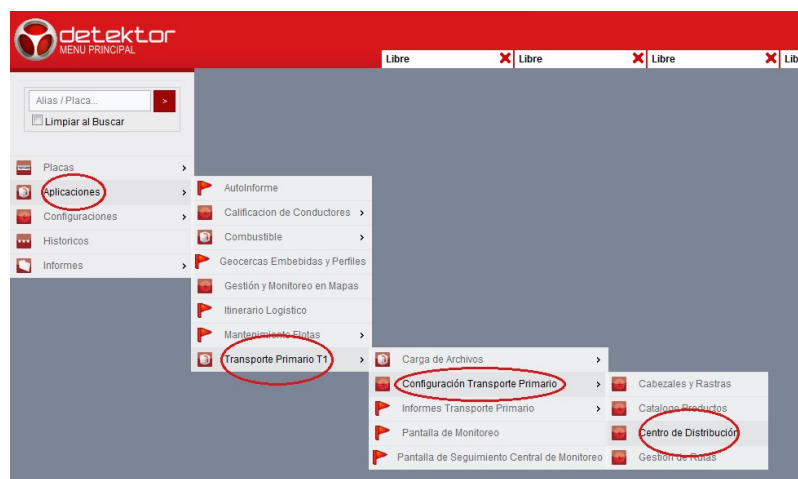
detektor
MENU PRINCIPAL

Libre
Libre
Libre
Lib

Alias / Placa...
>
Limpiar al Buscar

Placas >
Aplicaciones >
Configuraciones >
Historicos
Informes >

AutoInforme
Calificacion de Conductores >
Combustible >
Geocercas Embebidas y Perfiles
Gestión y Monitoreo en Mapas
Itinerario Logistico
Mantenimiento Flotas >
Transporte Primario T1 >

Carga de Archivos >
Configuración Transporte Primario >
Informes Transporte Primario >
Pantalla de Monitoreo
Pantalla de Seguimiento Central de Monitoreo

Cabezales y Rastras
Catalogo Productos
Centro de Distribución
Gestión de Rutas